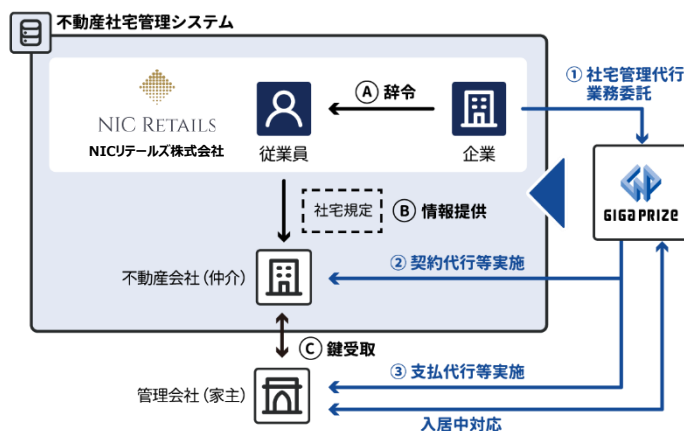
不動産社宅管理システム

NIC RETAILS
NICリテールズ株式会社

Ⓐ 辞令

従業員

企業

① 社宅管理代行業務委託

GIGAPRIZE

社宅規定

Ⓑ 情報提供

不動産会社（仲介）

② 契約代行等実施

Ⓒ 鍵受取

管理会社（家主）

③ 支払代行等実施

入居中対応